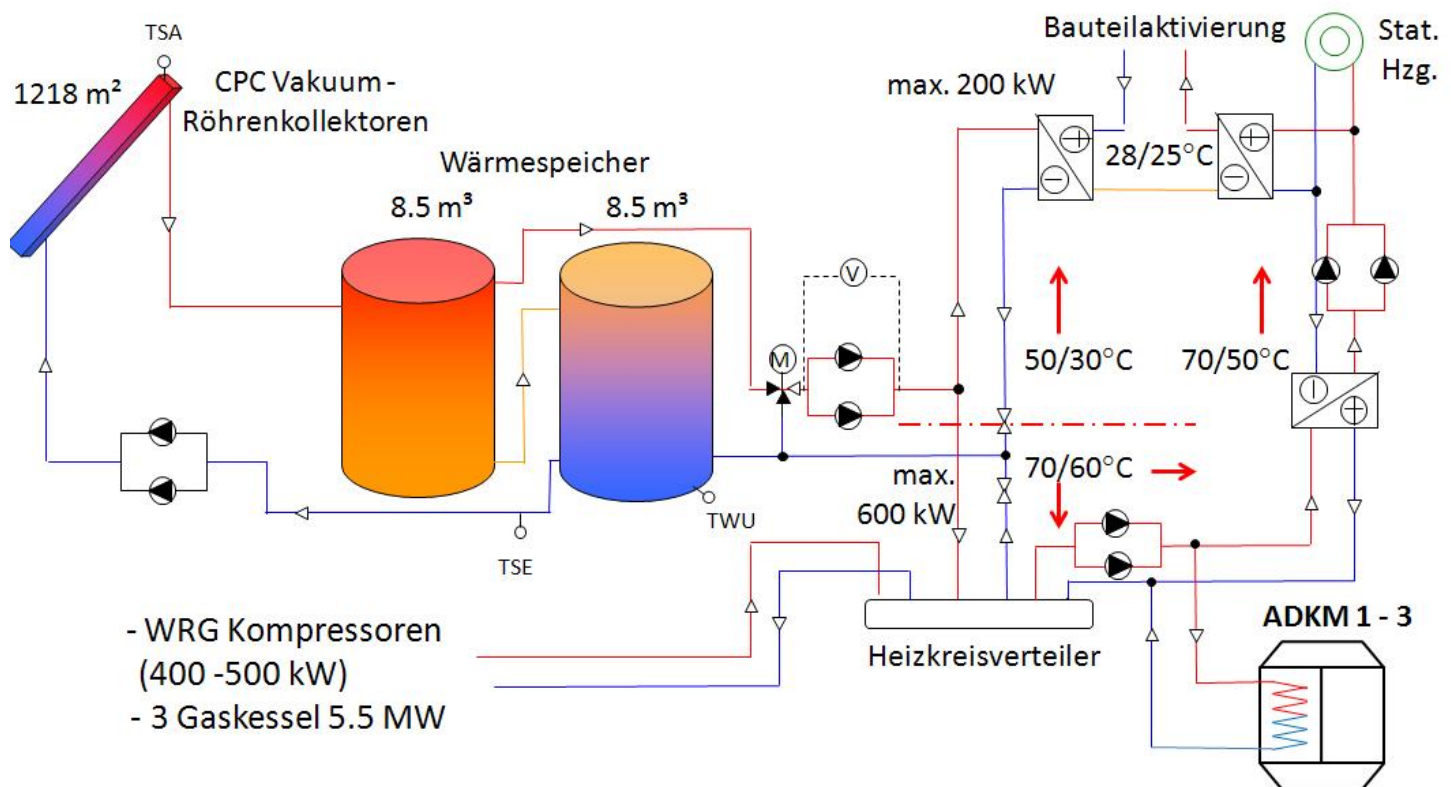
TSA

1218 m²

CPC Vakuum - Röhrenkollektoren

Wärmespeicher

8.5 m³

8.5 m³

Bauteilaktivierung

Stat. Hzg.

max. 200 kW

28/25°C

V

M

50/30°C

70/50°C

max. 600 kW

70/60°C

TWU

TSE

- WRG Kompressoren
(400 -500 kW)
- 3 Gaskessel 5.5 MW

Heizkreisverteiler

ADKM 1 - 3